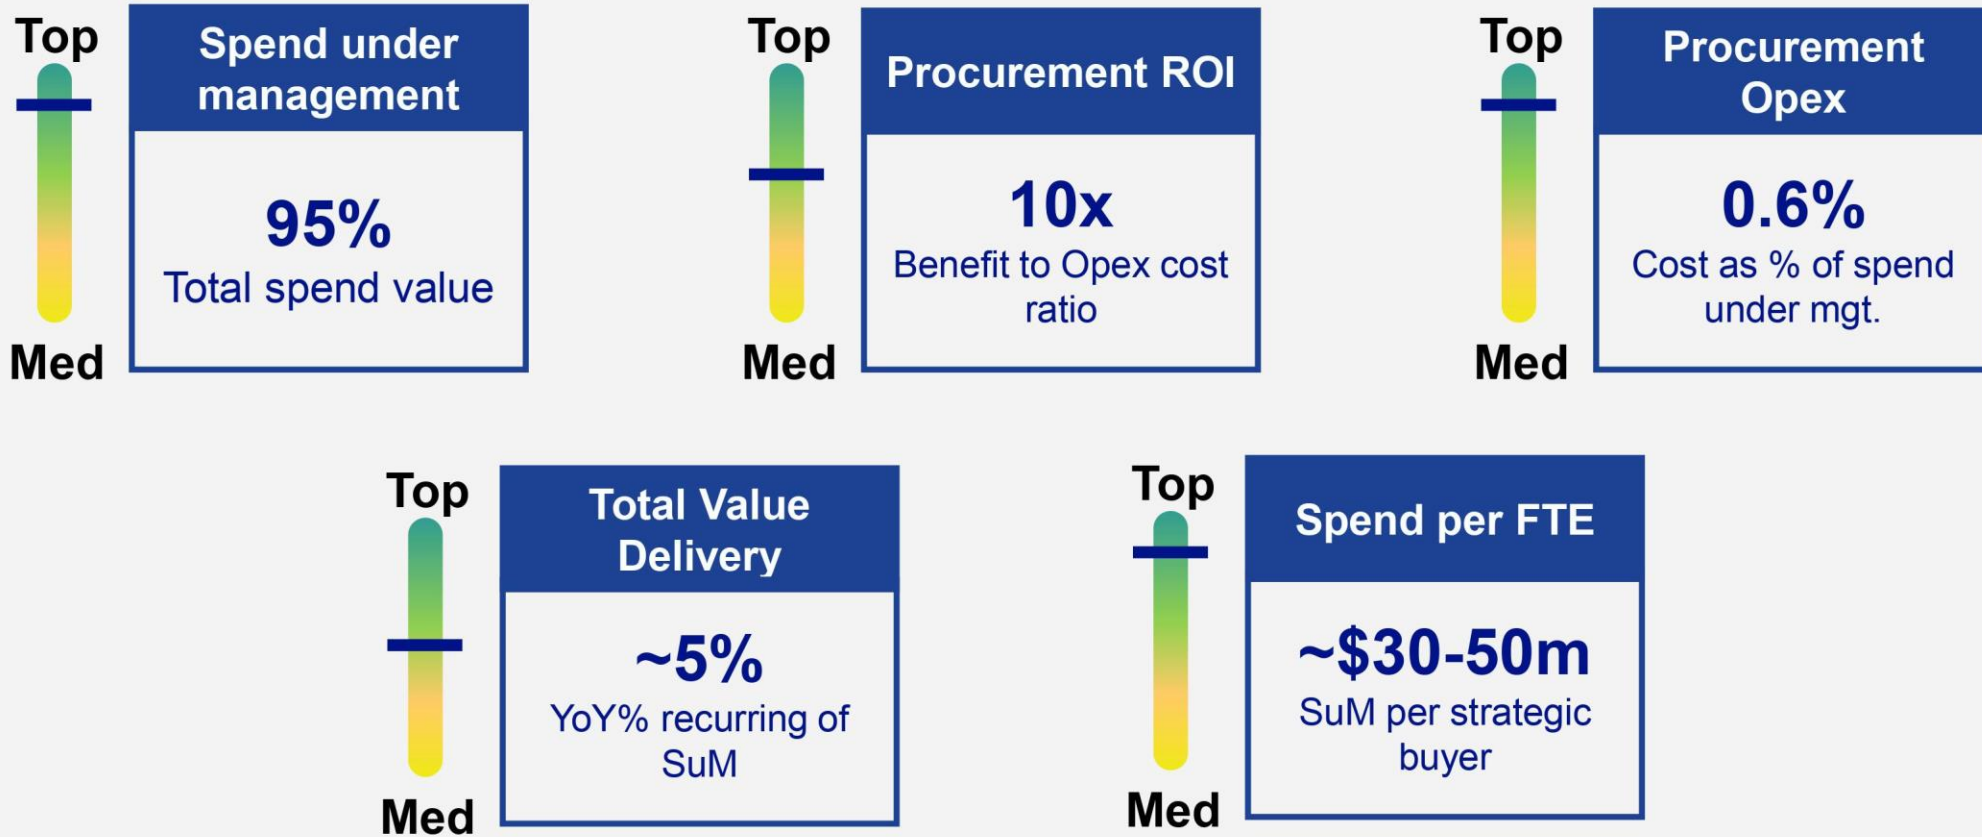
Top

Med

Spend under management

95%

Total spend value

Top

Med

Procurement ROI

10x

Benefit to Opex cost ratio

Top

Med

Procurement Opex

0.6%

Cost as % of spend under mgt.

Top

Med

Total Value Delivery

~5%

YoY% recurring of SuM

Top

Med

Spend per FTE

~$30-50m

SuM per strategic buyer